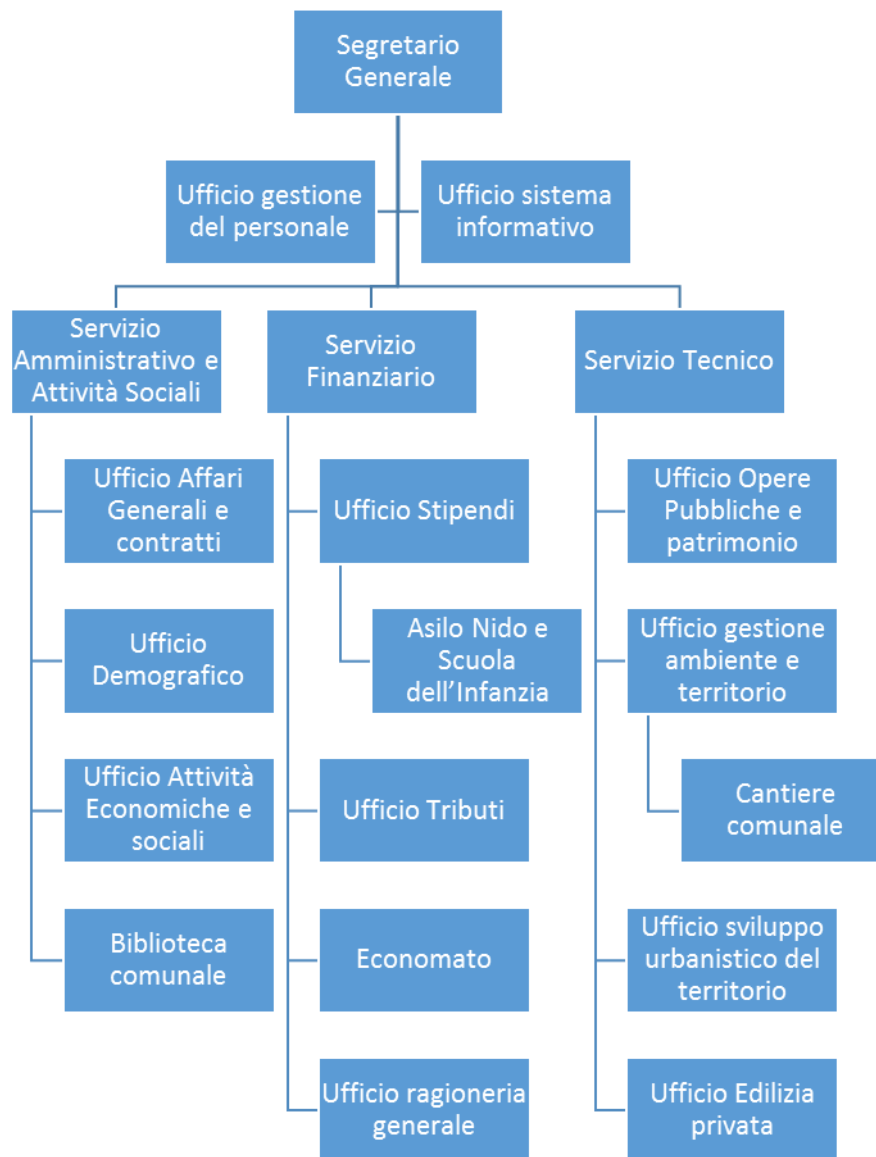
Segretario Generale

Ufficio gestione del personale

Ufficio sistema informativo

Servizio Amministrativo e Attività Sociali

Ufficio Affari Generali e contratti

Ufficio Demografico

Ufficio Attività Economiche e sociali

Biblioteca comunale

Servizio Finanziario

Ufficio Stipendi

Asilo Nido e Scuola dell'Infanzia

Ufficio Tributi

Economato

Ufficio ragioneria generale

Servizio Tecnico

Ufficio Opere Pubbliche e patrimonio

Ufficio gestione ambiente e territorio

Cantiere comunale

Ufficio sviluppo urbanistico del territorio

Ufficio Edilizia privata